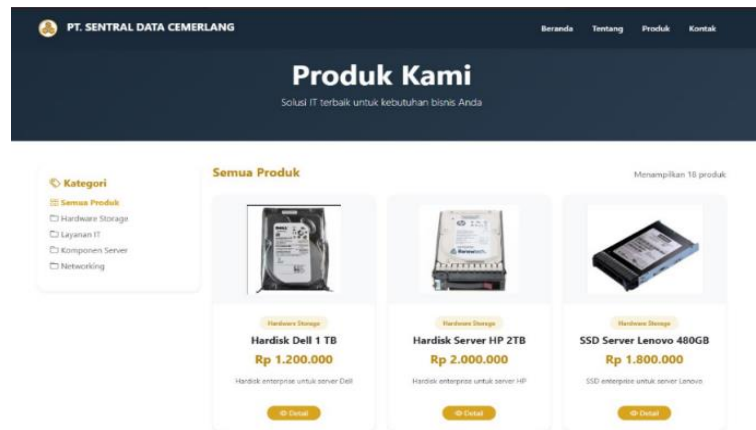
PT. SENTRAL DATA CEMERLANG

Beranda Tentang Produk Kontak

Produk Kami

Solusi IT terbaik untuk kebutuhan bisnis Anda

Kategori

Semua Produk

Hardware Storage

Layanan IT

Komponen Server

Networking

Semua Produk

Menampilkan 18 produk

Hardware Storage

Hardisk Dell 1 TB

Rp 1.200.000

Hardisk enterprise untuk server Dell

Detail

Hardware Storage

Hardisk Server HP 2TB

Rp 2.000.000

Hardisk enterprise untuk server HP

Detail

Hardware Storage

SSD Server Lenovo 480GB

Rp 1.800.000

SSD enterprise untuk server Lenovo

Detail